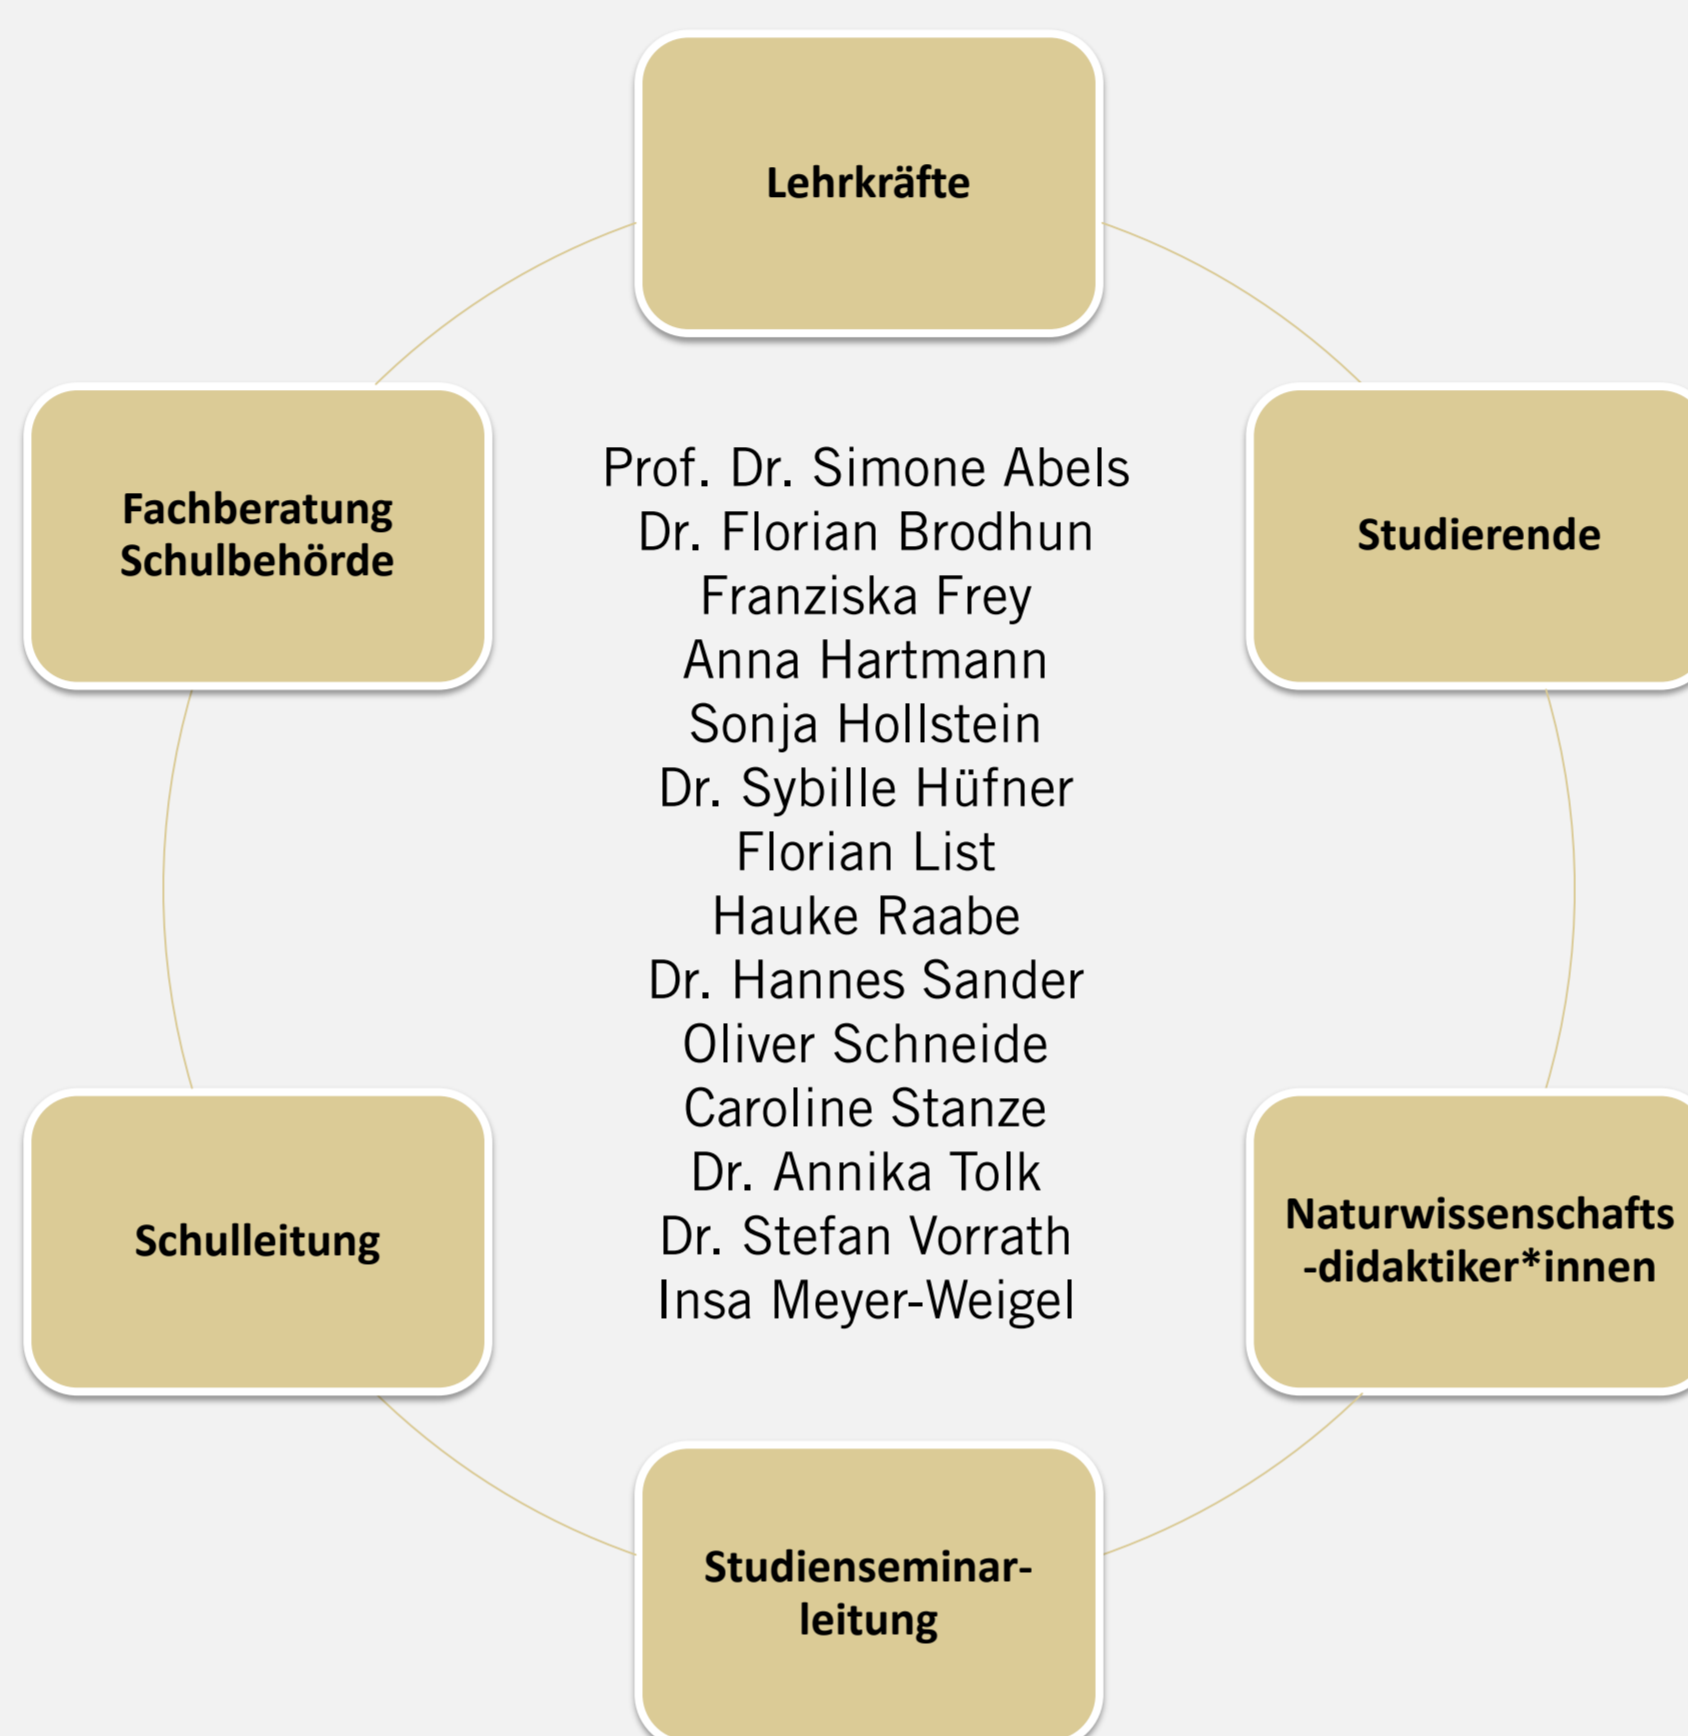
Lehrkräfte

Fachberatung Schulbehörde

Studierende

Prof. Dr. Simone Abels
Dr. Florian Brodhun
Franziska Frey
Anna Hartmann
Sonja Hollstein
Dr. Sybille Hüfner
Florian List
Hauke Raabe
Dr. Hannes Sander
Oliver Schneide
Caroline Stanze
Dr. Annika Tolk
Dr. Stefan Vorrath
Insa Meyer-Weigel

Schulleitung

Naturwissenschafts -didaktiker*innen

Studienseminar-leitung